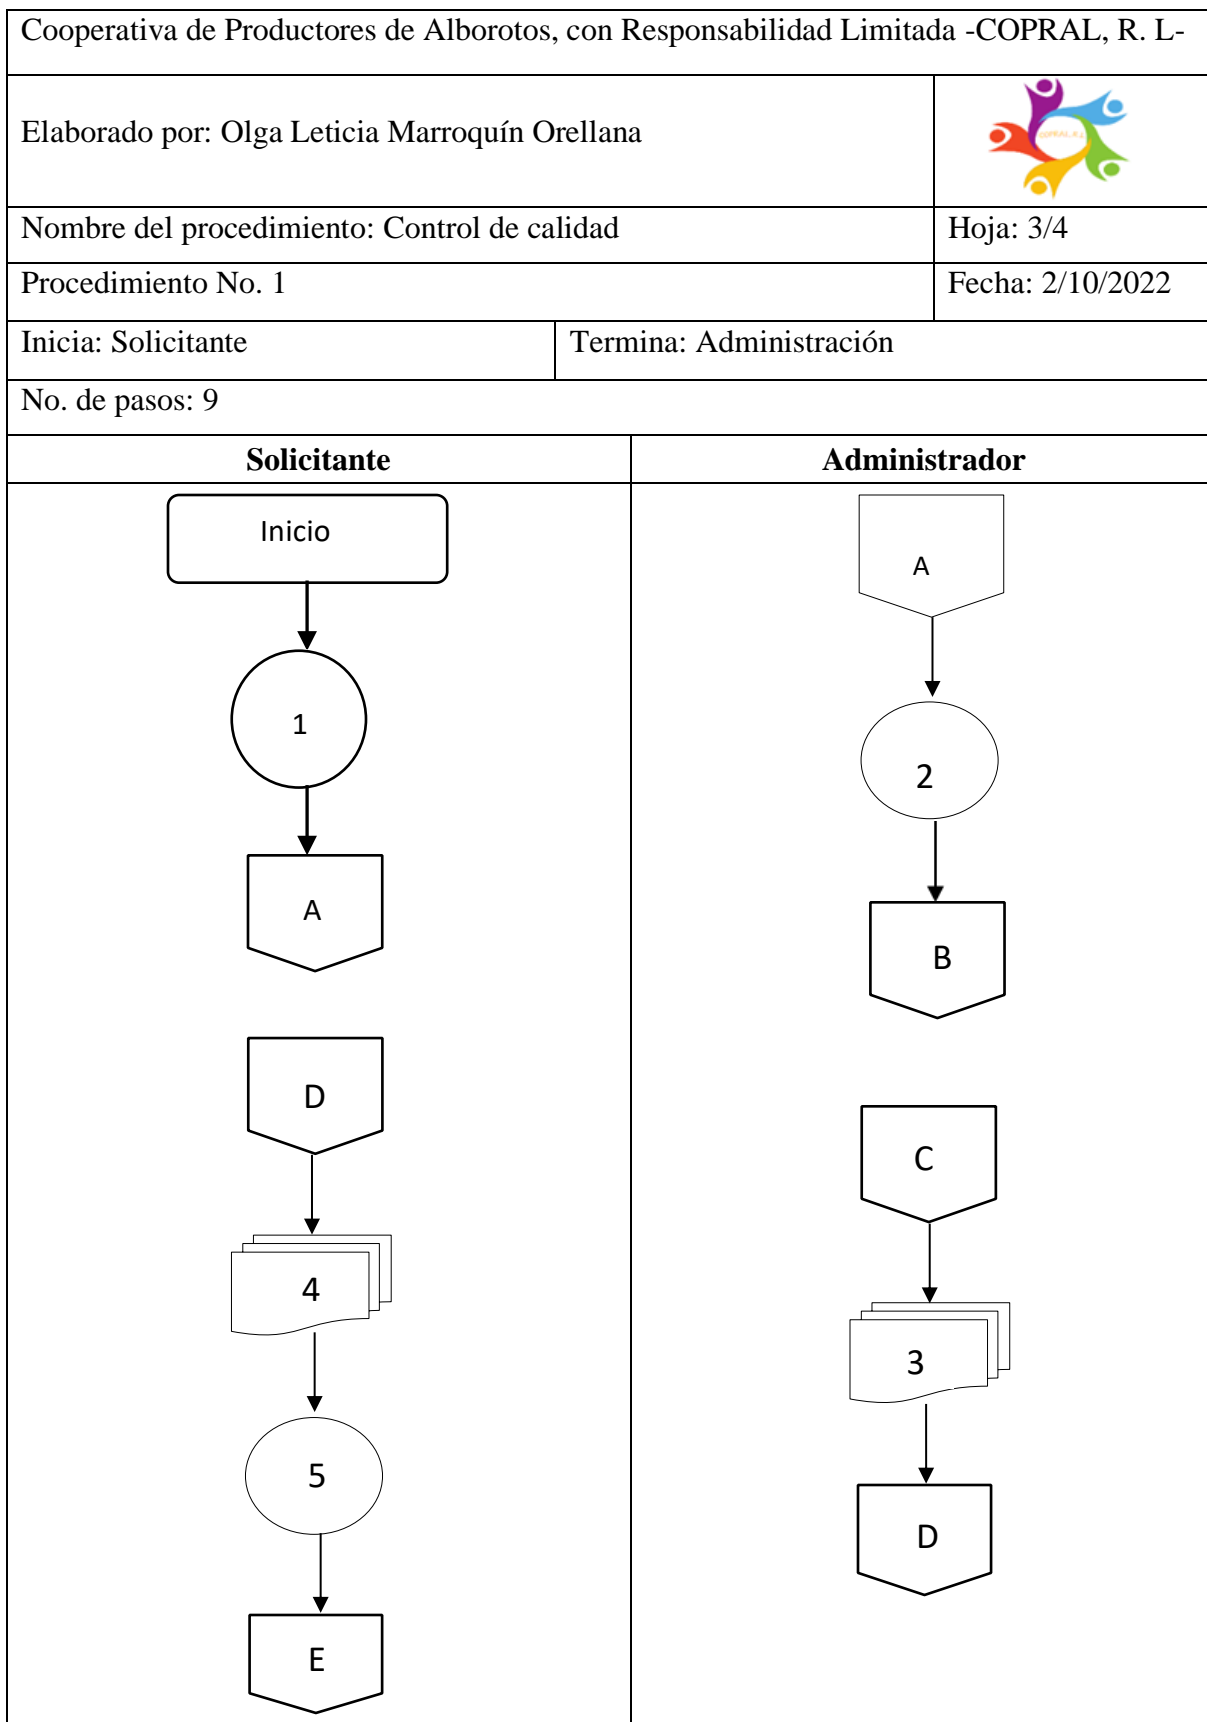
Cooperativa de Productores de Alborotos, con Responsabilidad Limitada -COPRAL, R. L-

Elaborado por: Olga Leticia Marroquín Orellana

COPRAL R.L.

Nombre del procedimiento: Control de calidad

Hoja: 3/4

Procedimiento No. 1

Fecha: 2/10/2022

Inicia: Solicitante

Termina: Administración

No. de pasos: 9

| Solicitante | Administrador |
|---|---|
| Inicio | A |
| 1 | 2 |
| A | B |
| D | C |
| 4 | 3 |
| 5 | D |
| E | |